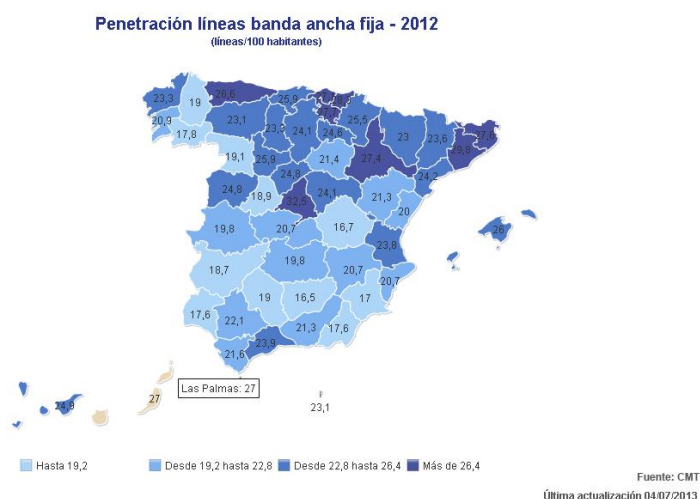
Penetración líneas banda ancha fija - 2012
(líneas/100 habitantes)

23,3
19
26,6
25,9
27,8
20,9
23,1
25,5
17,8
23,5
24,1
24,6
23
23,6
27,3
19,1
21,4
27,4
28,8
25,9
24,2
24,8
24,8
18,9
24,1
21,3
32,5
20
20,7
16,7
26
19,8
23,8
19,8
18,7
20,7
20,7
19
16,5
17
17,6
22,1
21,3
17,6
21,6
23,9
Las Palmas: 27
27
24,8
23,1

Hasta 19,2
Desde 19,2 hasta 22,8
Desde 22,8 hasta 26,4
Más de 26,4

Fuente: CMT
Última actualización 04/07/2013